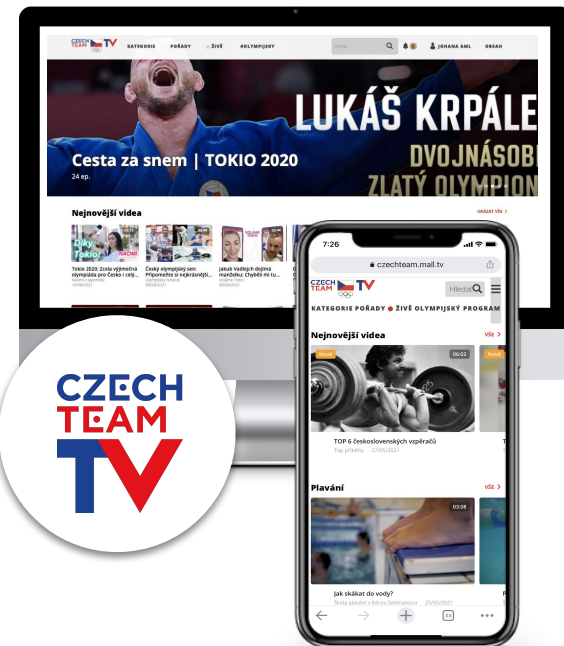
CZECH TEAM TV KATEGORIE POŘADY ŽIVĚ #OLYMPIJSKY Hledat JOHANA AML OBSAH

LUKÁŠ KRPÁLE
DVOJNÁSOB
ZLATÝ OLYMPION

Cesta za snem | TOKIO 2020
24 ep.

Nejnovější videa
UKÁZAT VŠE

Díky Tokio!
Tokio 2020: Zcela výjimečná olympiáda pro Česko i celý...
Český olympijský sen: Připomeňte si nejkrásnější...
Jakub Vadlejch dojímá manželku: Chyběli mi tu...

7:26
czechteam.mall.tv
CZECH TEAM TV
Hledat
KATEGORIE POŘADY ŽIVĚ OLYMPIJSKÝ PROGRAM

Nejnovější videa
VŠE >
Nové
06:22
Nové
TOP 6 československých vzpěračů
Top příběhy 27/05/2021

Plavání
VŠE >
03:08
Jak skákat do vody?
Škola plavání s Bárou Seemanovou 25/05/2021

37

CZECH TEAM TV